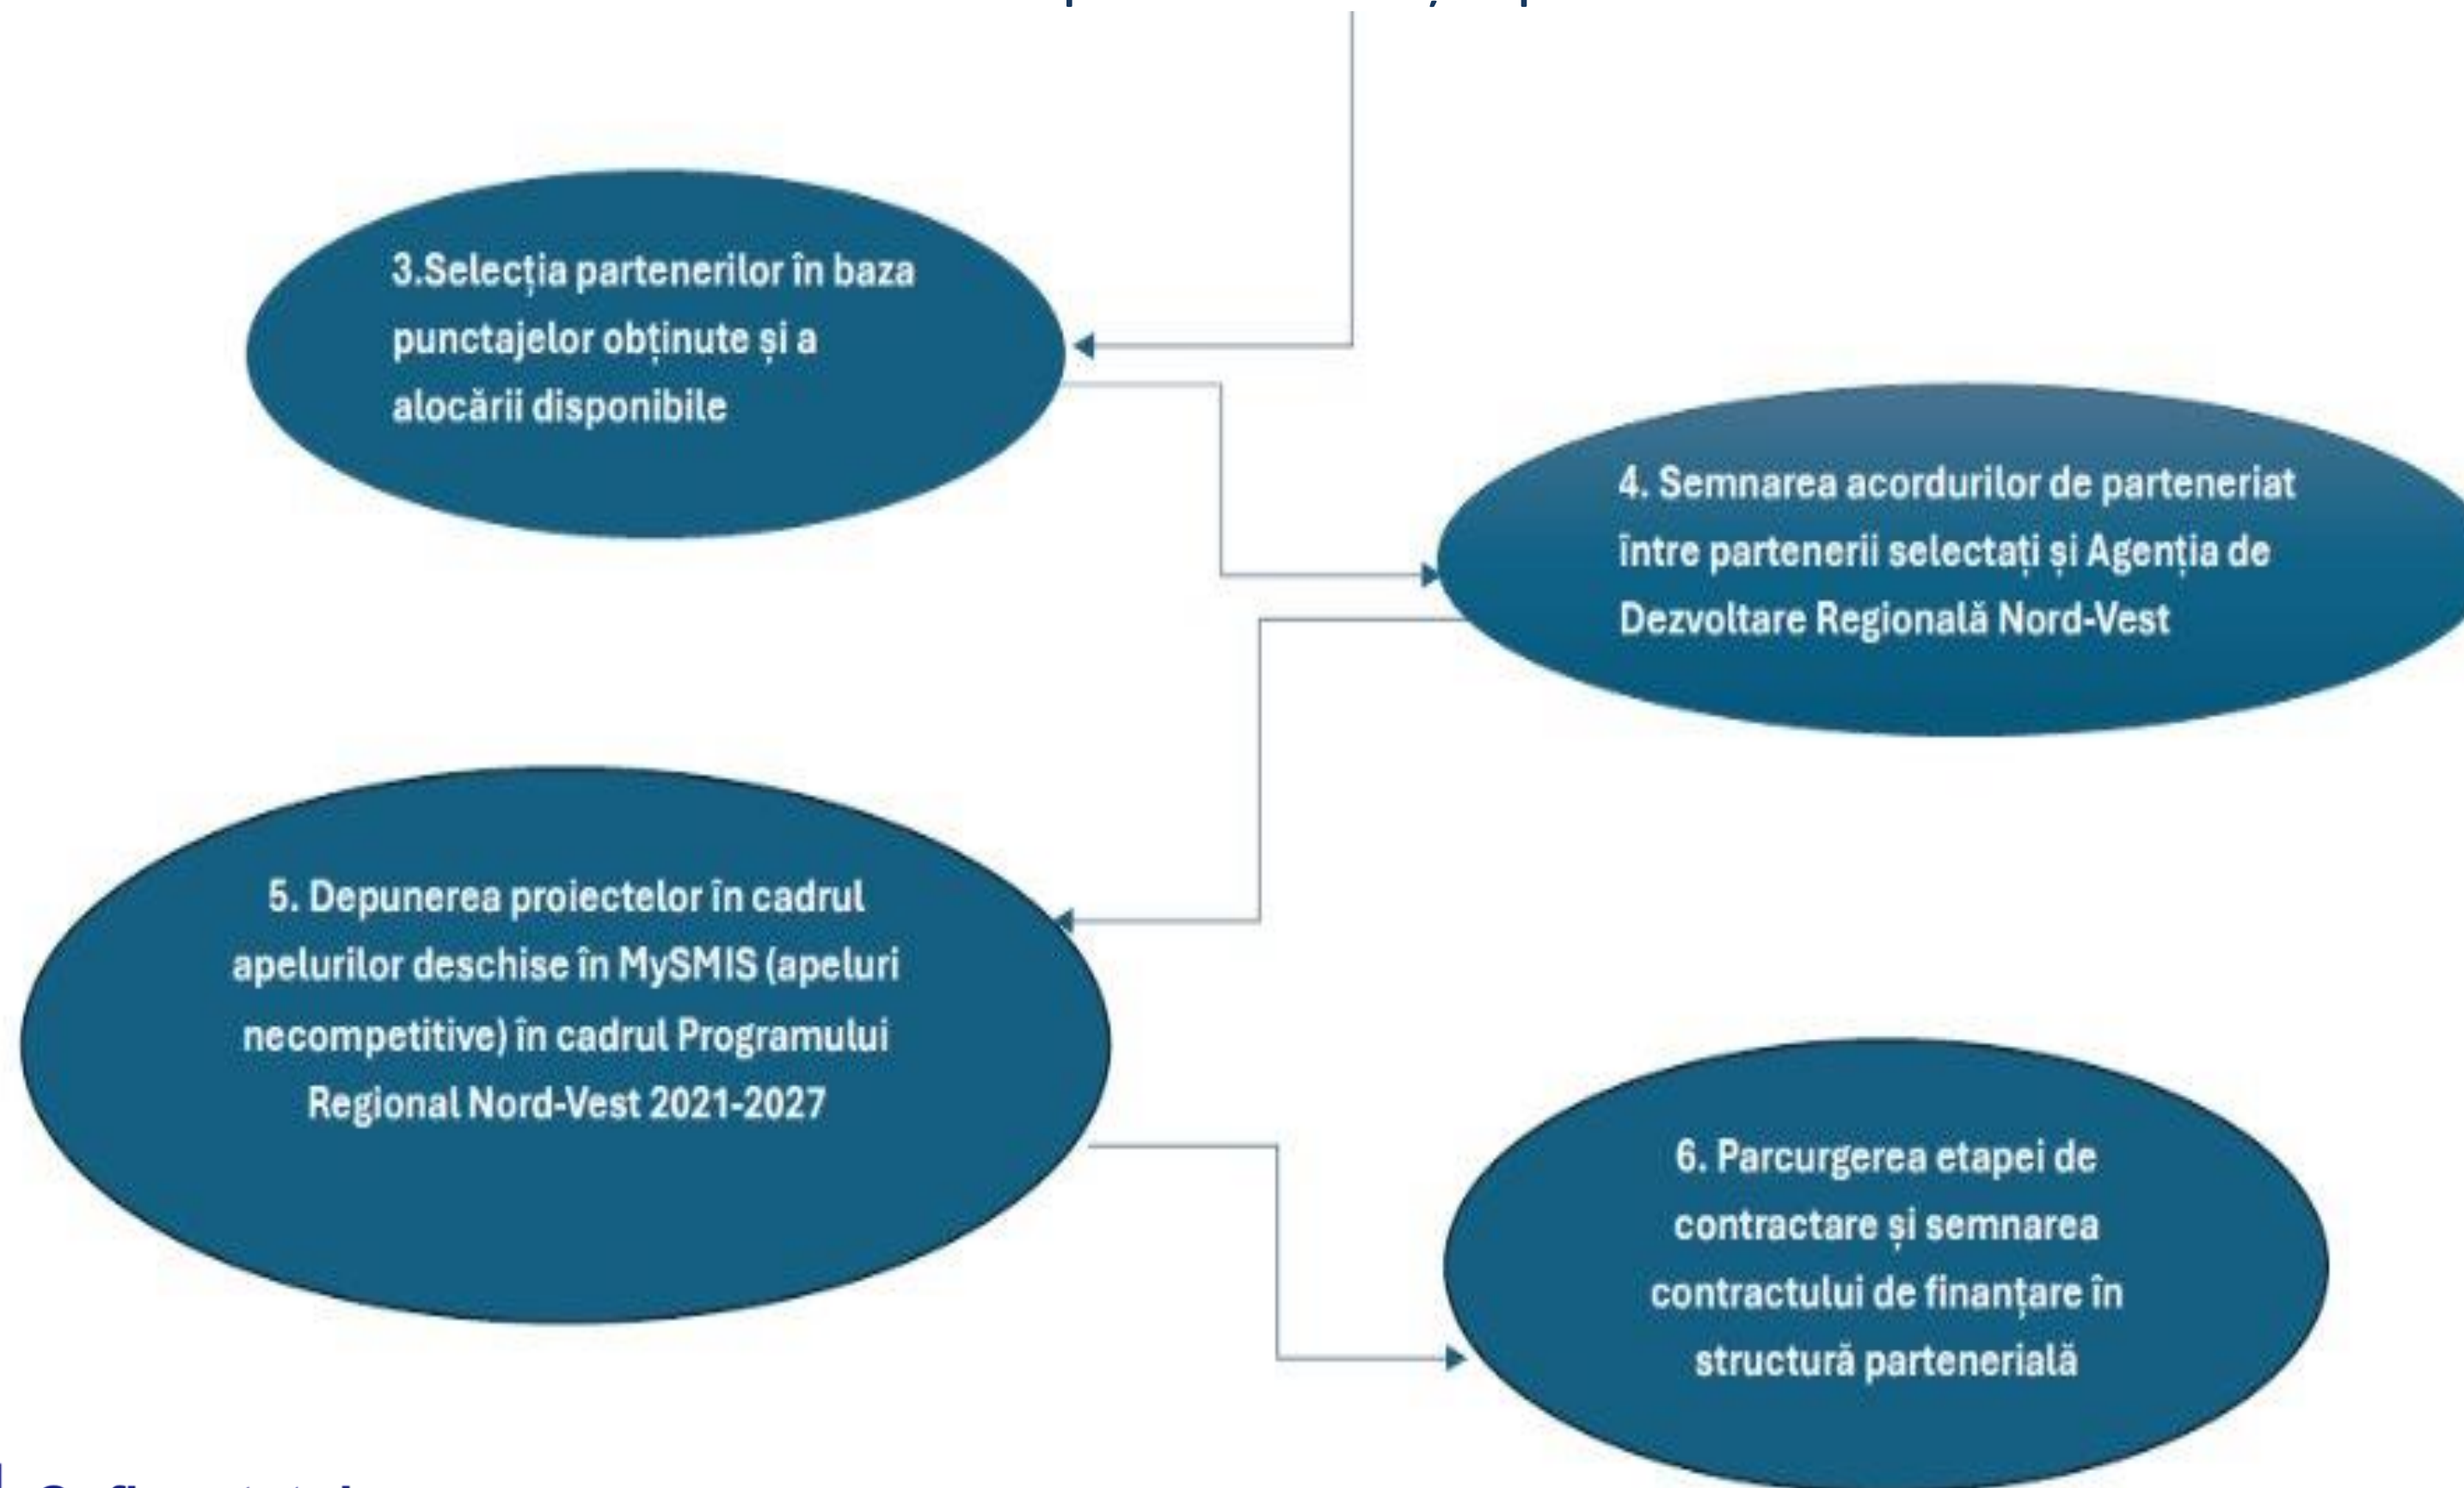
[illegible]

3.Selecția partenerilor în baza punctajelor obținute și a alocării disponibile

4. Semnarea acordurilor de parteneriat între partenerii selectați și Agenția de Dezvoltare Regională Nord-Vest

5. Depunerea proiectelor în cadrul apelurilor deschise în MySMIS (apeluri necompetitive) în cadrul Programului Regional Nord-Vest 2021-2027

6. Parcurgerea etapei de contractare și semnarea contractului de finanțare în structură partenerială

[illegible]